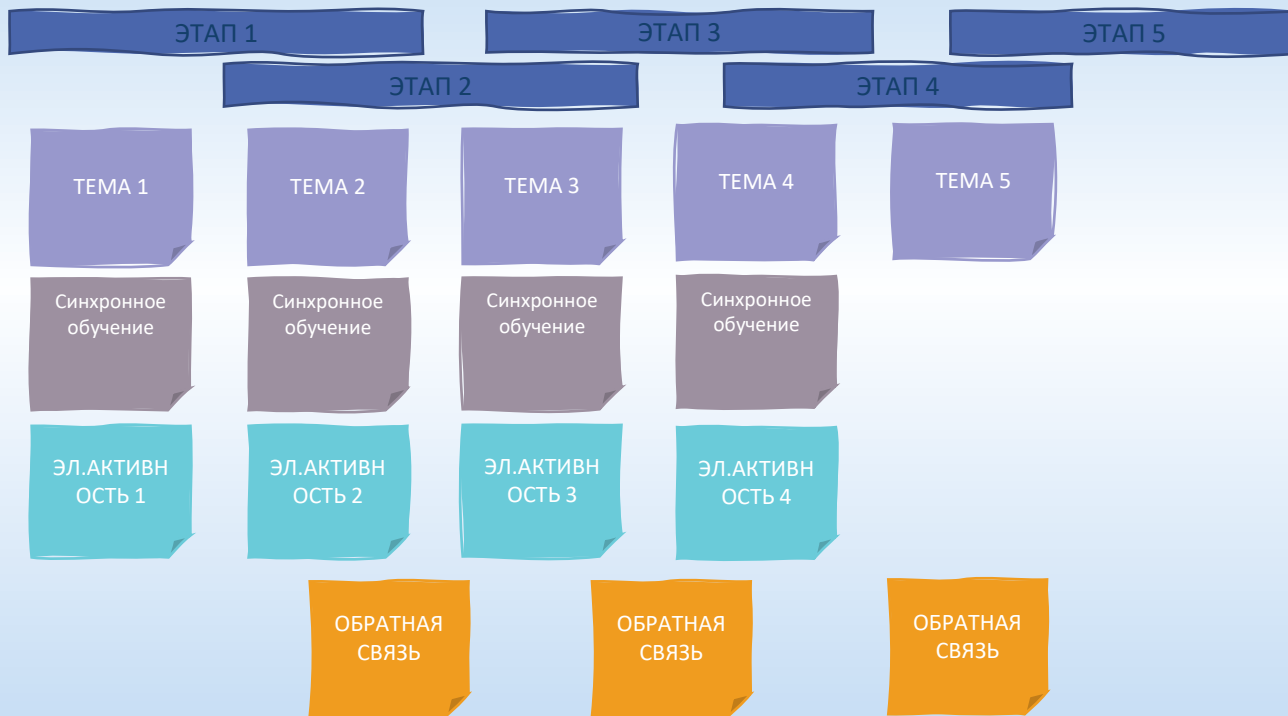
ЭТАП 1

ЭТАП 3

ЭТАП 5

ЭТАП 2

ЭТАП 4

ТЕМА 1

ТЕМА 2

ТЕМА 3

ТЕМА 4

ТЕМА 5

Синхронное обучение

Синхронное обучение

Синхронное обучение

Синхронное обучение

ЭЛ.АКТИВН ОСТЬ 1

ЭЛ.АКТИВН ОСТЬ 2

ЭЛ.АКТИВН ОСТЬ 3

ЭЛ.АКТИВН ОСТЬ 4

ОБРАТНАЯ СВЯЗЬ

ОБРАТНАЯ СВЯЗЬ

ОБРАТНАЯ СВЯЗЬ